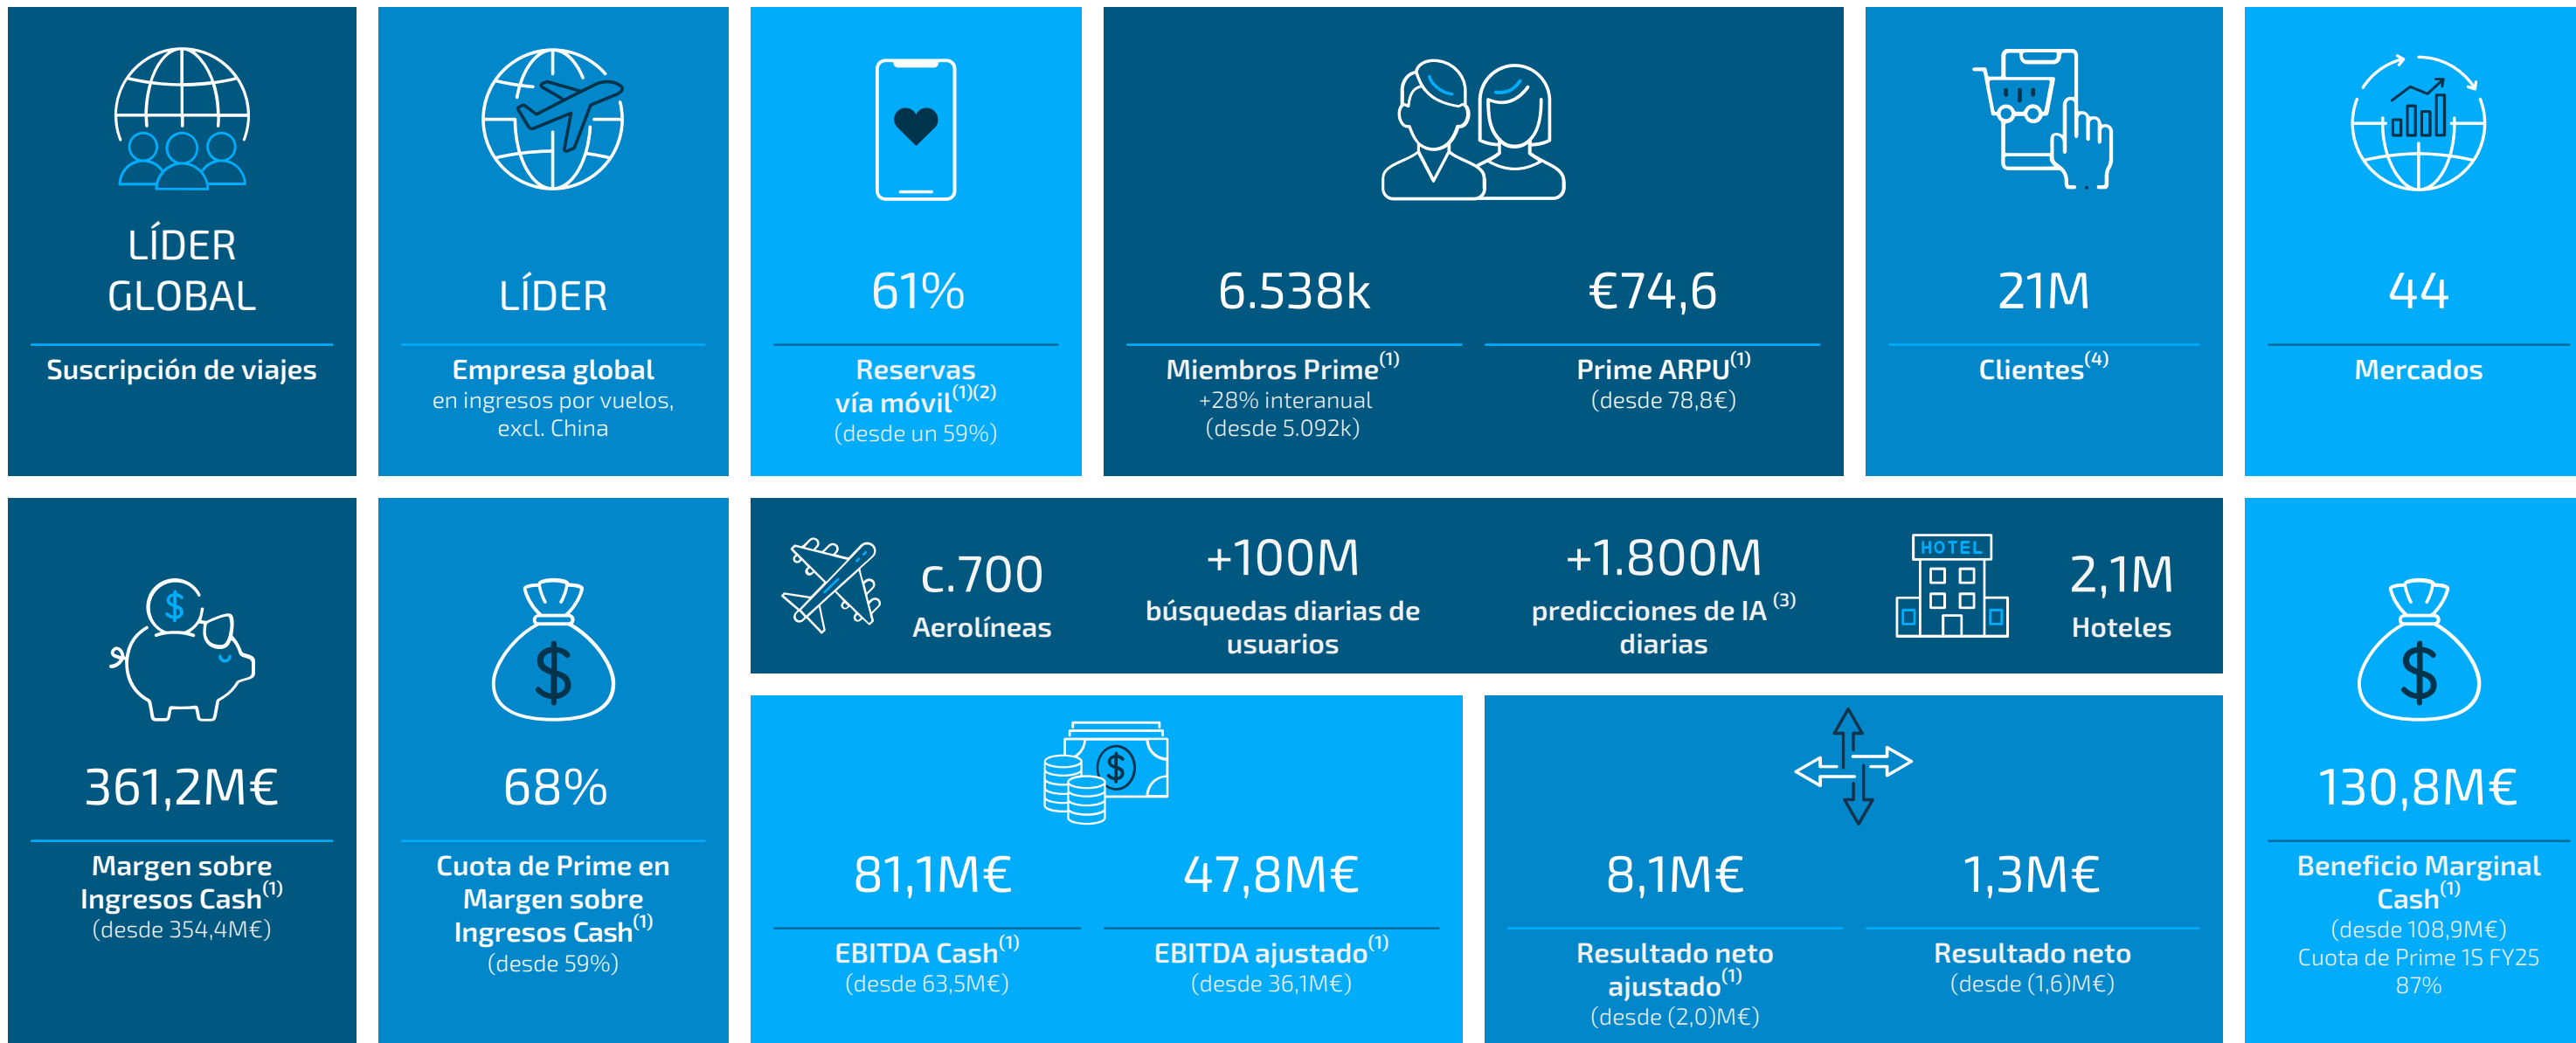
LÍDER GLOBAL

Suscripción de viajes

LÍDER

Empresa global
en ingresos por vuelos, excl. China

61%

Reservas vía móvil$^{(1)(2)}$
(desde un 59%)

6.538k

Miembros Prime$^{(1)}$
+28% interanual
(desde 5.092k)

€74,6

Prime ARPU$^{(1)}$
(desde 78,8€)

21M

Clientes$^{(4)}$

44

Mercados

361,2M€

Margen sobre Ingresos Cash$^{(1)}$
(desde 354,4M€)

68%

Cuota de Prime en Margen sobre Ingresos Cash$^{(1)}$
(desde 59%)

c.700
Aerolíneas

+100M
búsquedas diarias de usuarios

+1.800M
predicciones de IA $^{(3)}$ diarias

HOTEL

2,1M
Hoteles

81,1M€

EBITDA Cash$^{(1)}$
(desde 63,5M€)

47,8M€

EBITDA ajustado$^{(1)}$
(desde 36,1M€)

8,1M€

Resultado neto ajustado$^{(1)}$
(desde (2,0)M€)

1,3M€

Resultado neto
(desde (1,6)M€)

130,8M€

Beneficio Marginal Cash$^{(1)}$
(desde 108,9M€)
Cuota de Prime 1S FY25
87%